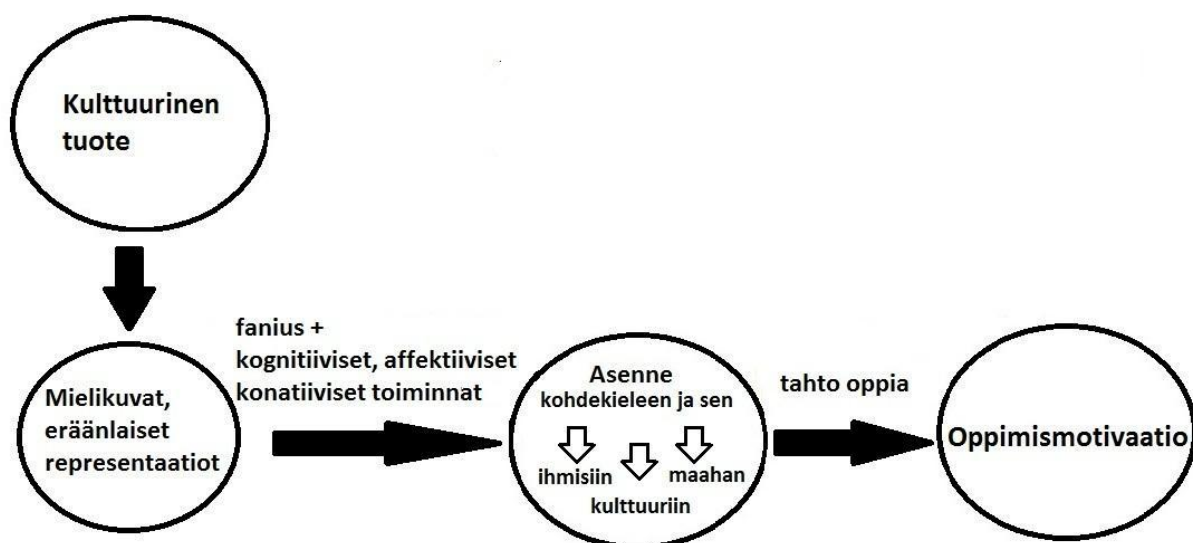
Kulttuurinen tuote

Mielikuvat, eräänlaiset representaatiot

fanius + kognitiiviset, affektiiviset konatiiviset toiminnat

Asenne kohdekieleen ja sen

ihmisiin

kulttuuriin

maahan

tahto oppia

Oppimismotivaatio